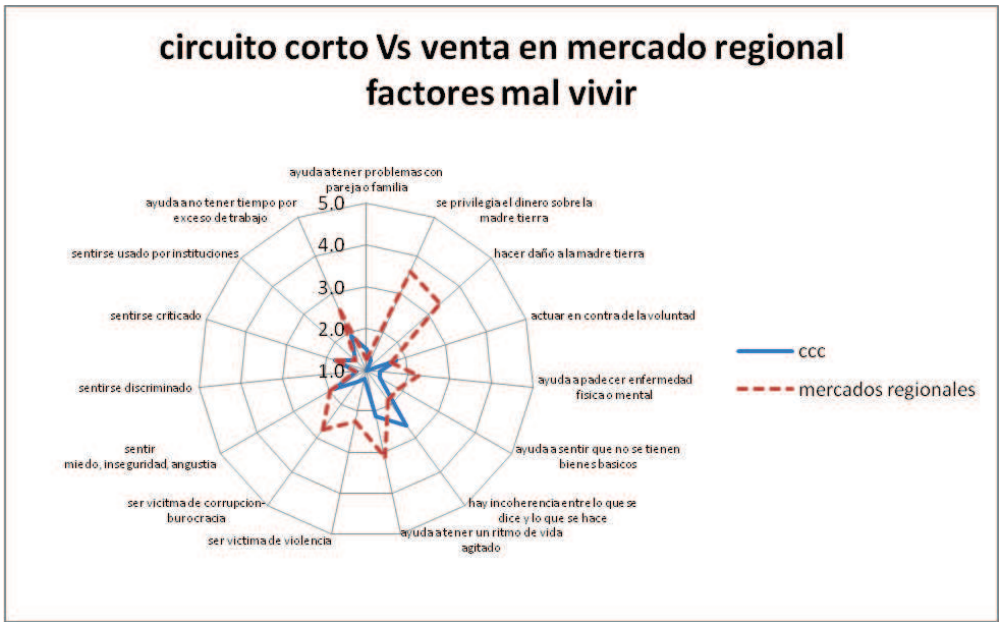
circuito corto Vs venta en mercado regional
factores mal vivir

ayuda a tener problemas con pareja o familia
se privilegia el dinero sobre la madre tierra
hacer daño a la madre tierra
actuar en contra de la voluntad
ayuda a padecer enfermedad fisica o mental
ayuda a sentir que no se tienen bienes basicos
hay incoherencia entre lo que se dice y lo que se hace
ayuda a tener un ritmo de vida agitado
ser victima de violencia
ser vicitma de corrupcion-burocracia
sentir miedo, inseguridad, angustia
sentirse discriminado
sentirse criticado
sentirse usado por instituciones
ayuda a no tener tiempo por exceso de trabajo

5.0
4.0
3.0
2.0
1.0

ccc
mercados regionales